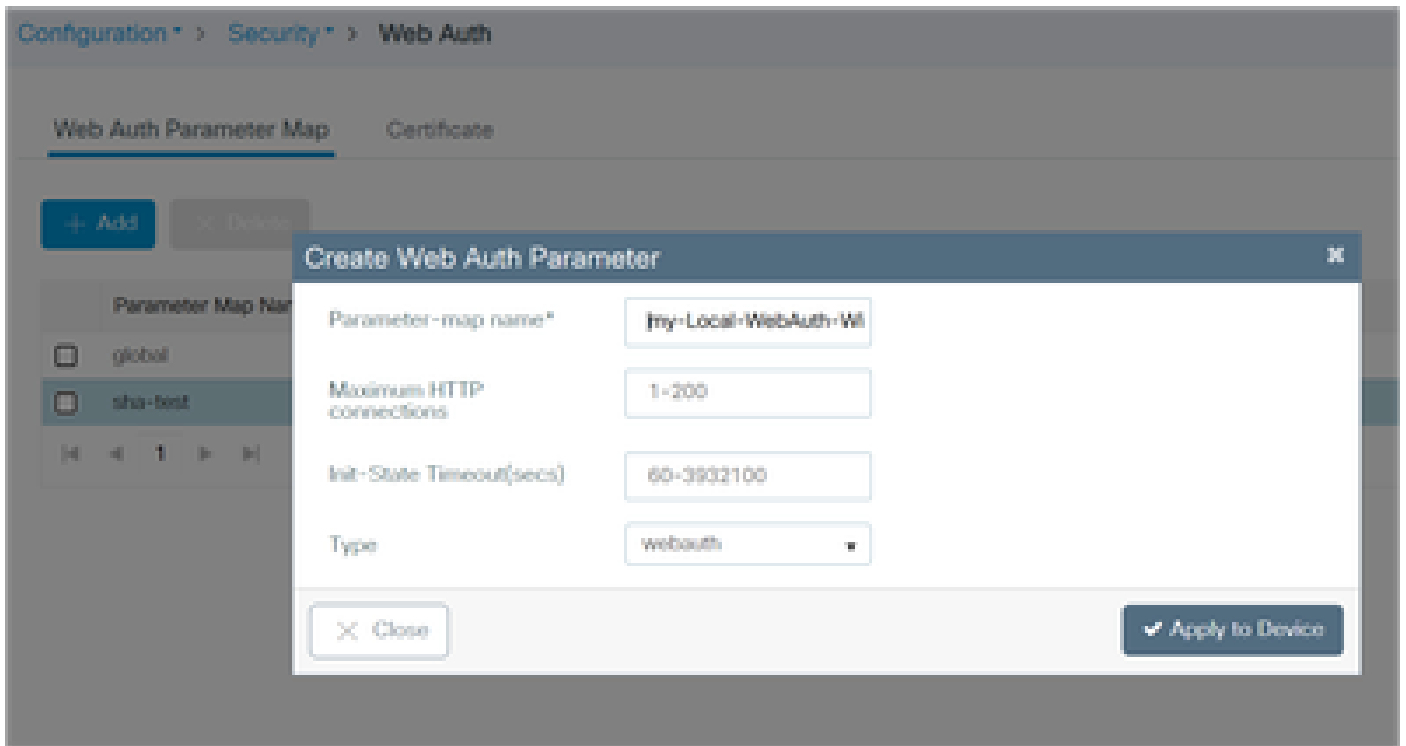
Configuration > Security > Web Auth

Web Auth Parameter Map Certificate

+ Add × Delete

Parameter Map Nar

global

sha-test

1

Create Web Auth Parameter

Parameter-map name* my-Local-WebAuth-Wi

Maximum HTTP connections 1-200

Init-State Timeout(secs) 60-3932100

Type webauth

× Close

✔ Apply to Device